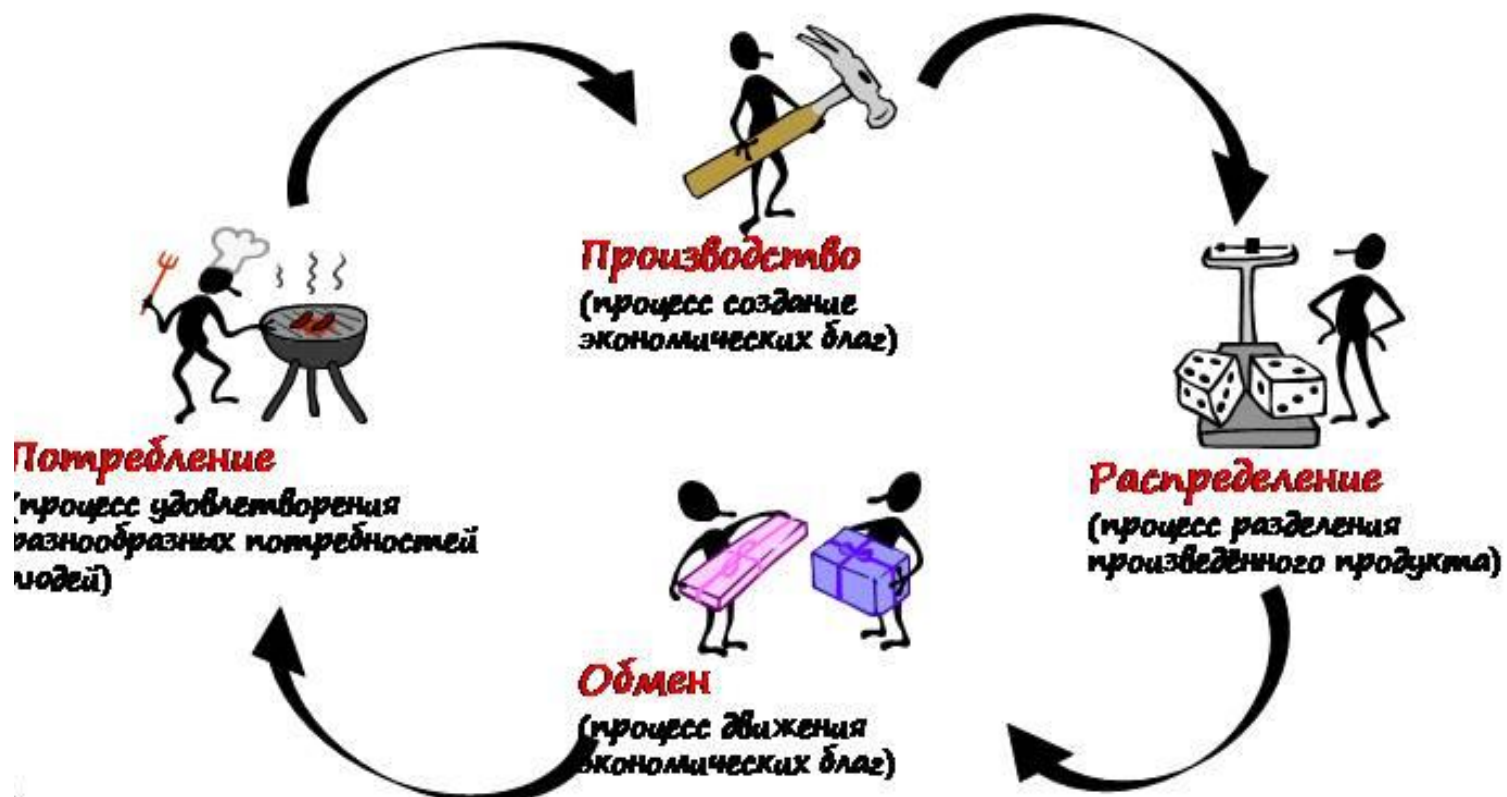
Производство
(процесс создание экономических благ)

Потребление
(процесс удовлетворения разнообразных потребностей людей)

Распределение
(процесс разделения произведённого продукта)

Обмен
(процесс движения экономических благ)